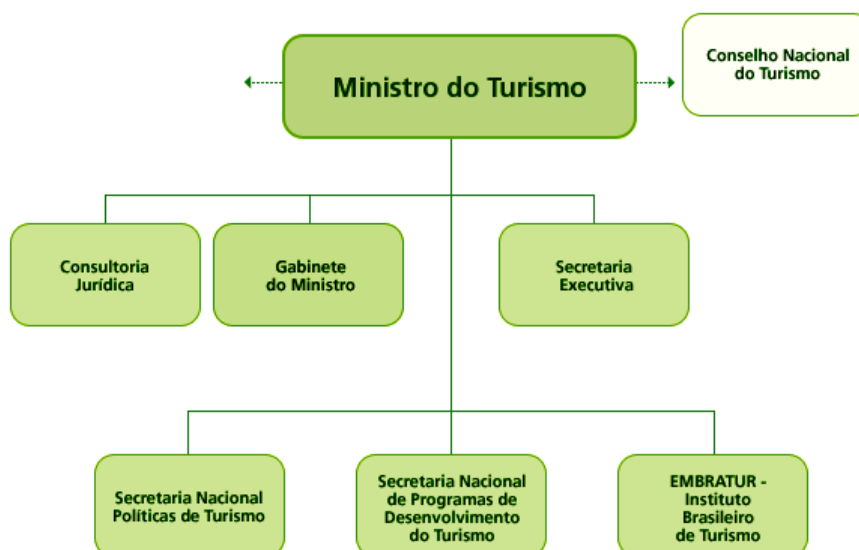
Ministro do Turismo

Conselho Nacional do Turismo

Consultoria Jurídica

Gabinete do Ministro

Secretaria Executiva

Secretaria Nacional Políticas de Turismo

Secretaria Nacional de Programas de Desenvolvimento do Turismo

EMBRATUR - Instituto Brasileiro de Turismo